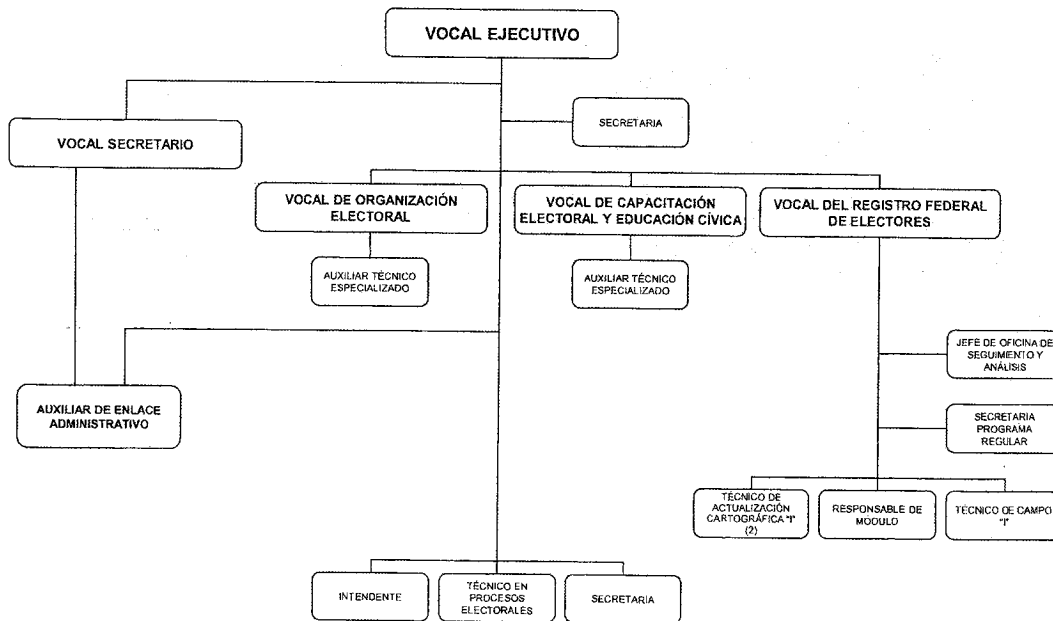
VOCAL EJECUTIVO

VOCAL SECRETARIO

SECRETARIA

VOCAL DE ORGANIZACIÓN ELECTORAL

VOCAL DE CAPACITACIÓN ELECTORAL Y EDUCACIÓN CÍVICA

VOCAL DEL REGISTRO FEDERAL DE ELECTORES

AUXILIAR TÉCNICO ESPECIALIZADO

AUXILIAR TÉCNICO ESPECIALIZADO

JEFE DE OFICINA DE SEGUIMIENTO Y ANÁLISIS

AUXILIAR DE ENLACE ADMINISTRATIVO

SECRETARIA PROGRAMA REGULAR

TÉCNICO DE ACTUALIZACIÓN CARTOGRÁFICA "I" (2)

RESPONSABLE DE MODULO

TECNICO DE CAMPO "I"

INTENDENTE

TÉCNICO EN PROCESOS ELECTORALES

SECRETARIA